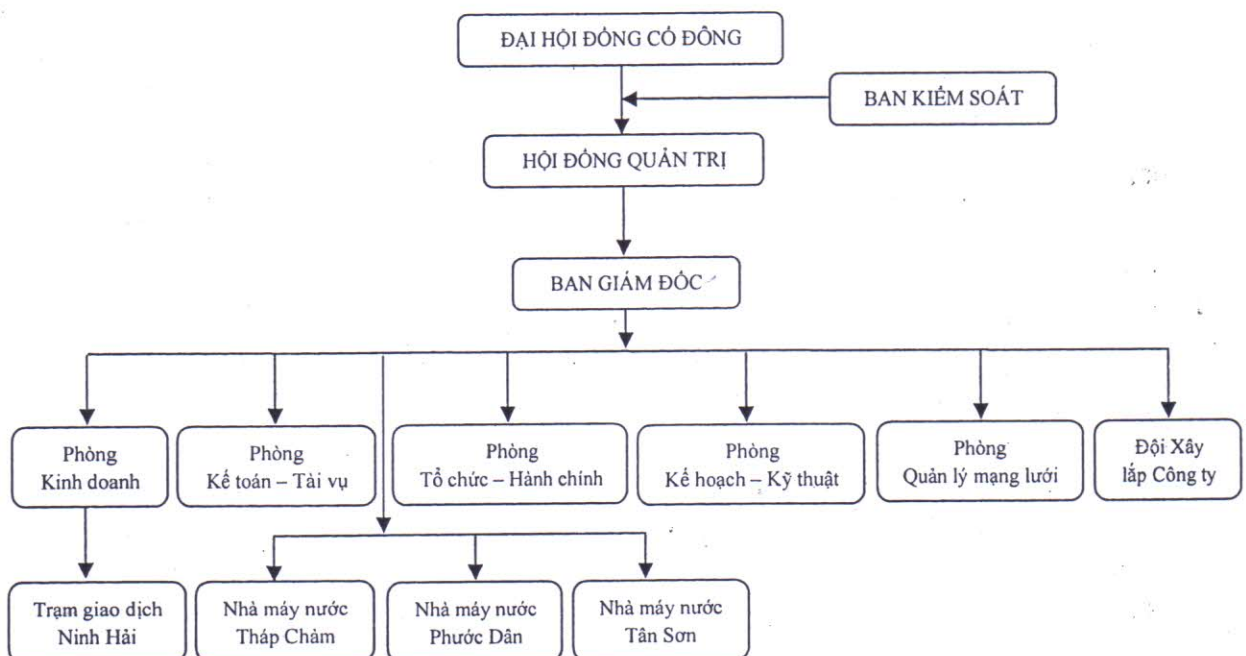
ĐẠI HỘI ĐỒNG CỔ ĐÔNG

BAN KIỂM SOÁT

HỘI ĐỒNG QUẢN TRỊ

BAN GIÁM ĐỐC

Phòng Kinh doanh

Phòng Kế toán – Tài vụ

Phòng Tổ chức – Hành chính

Phòng Kế hoạch – Kỹ thuật

Phòng Quản lý mạng lưới

Đội Xây lắp Công ty

Trạm giao dịch Ninh Hải

Nhà máy nước Tháp Chàm

Nhà máy nước Phước Dân

Nhà máy nước Tân Sơn